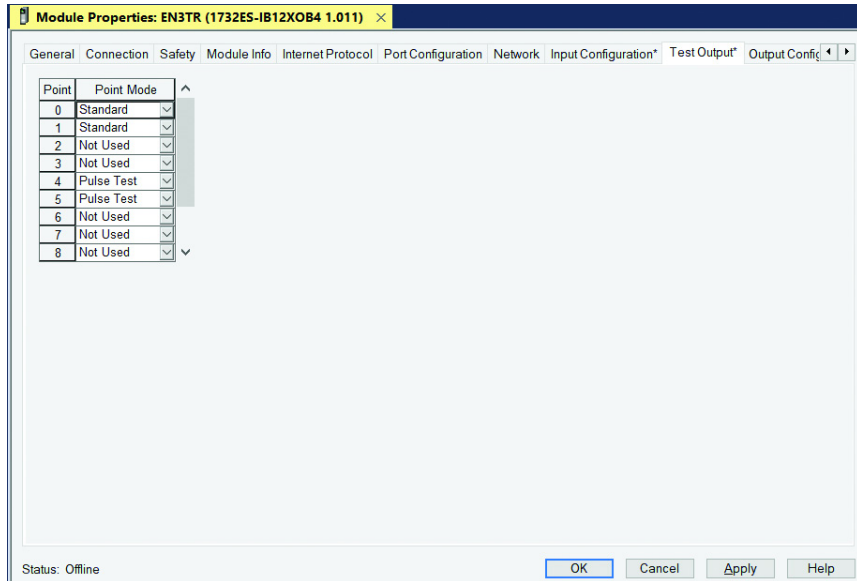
Module Properties: EN3TR (1732ES-IB12XOB4 1.011) ×

General | Connection | Safety | Module Info | Internet Protocol | Port Configuration | Network | Input Configuration* | Test Output* | Output Confi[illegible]

| Point | Point Mode |
|---|---|
| 0 | Standard |
| 1 | Standard |
| 2 | Not Used |
| 3 | Not Used |
| 4 | Pulse Test |
| 5 | Pulse Test |
| 6 | Not Used |
| 7 | Not Used |
| 8 | Not Used |

Status: Offline

OK | Cancel | Apply | Help